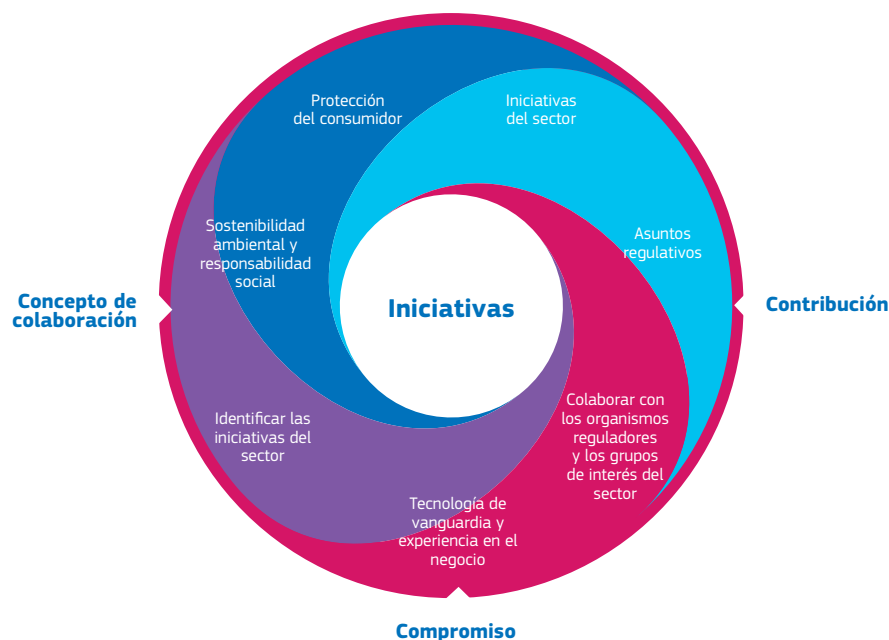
Protección del consumidor

Iniciativas del sector

Sostenibilidad ambiental y responsabilidad social

Asuntos regulativos

Concepto de colaboración

Iniciativas

Contribución

Identificar las iniciativas del sector

Colaborar con los organismos reguladores y los grupos de interés del sector

Tecnología de vanguardia y experiencia en el negocio

Compromiso